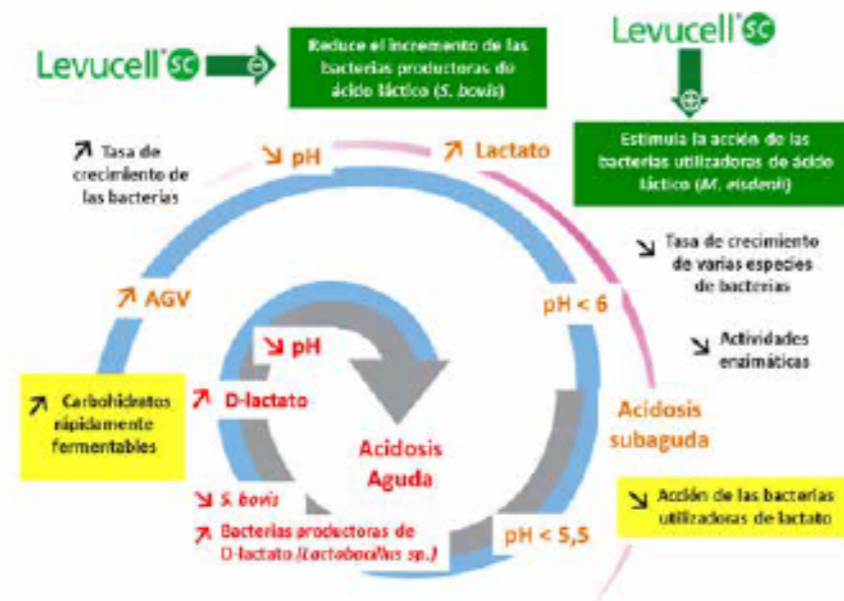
Levucell SC ⊖

Reduce el incremento de las bacterias productoras de ácido láctico (S. bovis)

Levucell SC ⊕

Estimula la acción de las bacterias utilizadoras de ácido láctico (M. elsdenii)

↗ Tasa de crecimiento de las bacterias

↘ pH

↗ Lactato

↘ Tasa de crecimiento de varias especies de bacterias

↗ AGV

pH < 6

↘ Actividades enzimáticas

↘ pH

↗ Carbohidratos rápidamente fermentables

↗ D-lactato

Acidosis subaguda

Acidosis Aguda

↘ Acción de las bacterias utilizadoras de lactato

↗ S. bovis

↗ Bacterias productoras de D-lactato (Lactobacillus sp.)

pH < 5,5